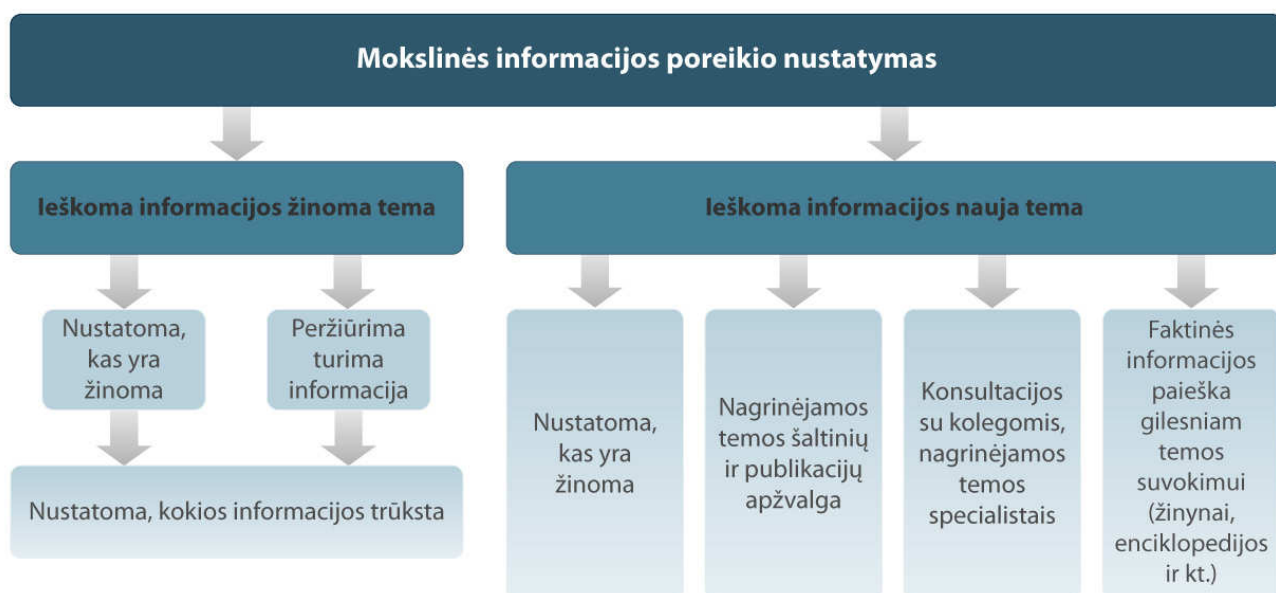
Mokslinės informacijos poreikio nustatymas

Ieškoma informacijos žinoma tema

Nustatoma, kas yra žinoma

Peržiūrima turima informacija

Nustatoma, kokios informacijos trūksta

Ieškoma informacijos nauja tema

Nustatoma, kas yra žinoma

Nagrinėjamos temos šaltinių ir publikacijų apžvalga

Konsultacijos su kolegomis, nagrinėjamos temos specialistais

Faktinės informacijos paieška gilesniam temos suvokimui (žinynai, enciklopedijos ir kt.)